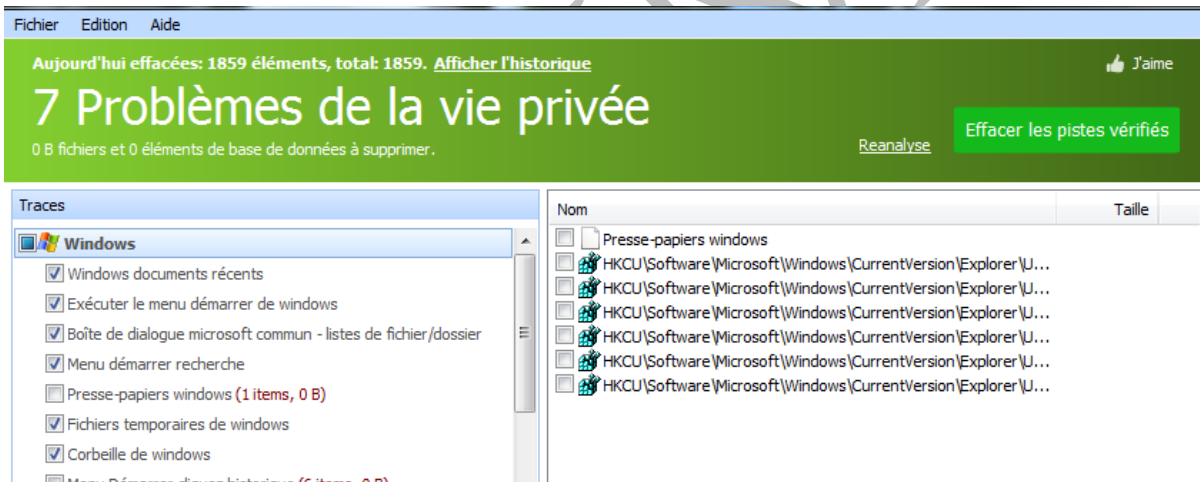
Fichier Edition Aide

Aujourd'hui effacées: 1859 éléments, total: 1859. Afficher l'historique

J'aime

7 Problèmes de la vie privée

0 B fichiers et 0 éléments de base de données à supprimer.

Reanalyse

Effacer les pistes vérifiés

Traces

Windows

Windows documents récents

Exécuter le menu démarrer de windows

Boîte de dialogue microsoft commun - listes de fichier/dossier

Menu démarrer recherche

Presse-papiers windows (1 items, 0 B)

Fichiers temporaires de windows

Corbeille de windows

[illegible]

| Nom | Taille |
|---|---|
| Presse-papiers windows | |
| HKCU\Software\Microsoft\Windows\CurrentVersion\Explorer\U... | |
| HKCU\Software\Microsoft\Windows\CurrentVersion\Explorer\U... | |
| HKCU\Software\Microsoft\Windows\CurrentVersion\Explorer\U... | |
| HKCU\Software\Microsoft\Windows\CurrentVersion\Explorer\U... | |
| HKCU\Software\Microsoft\Windows\CurrentVersion\Explorer\U... | |
| HKCU\Software\Microsoft\Windows\CurrentVersion\Explorer\U... | |